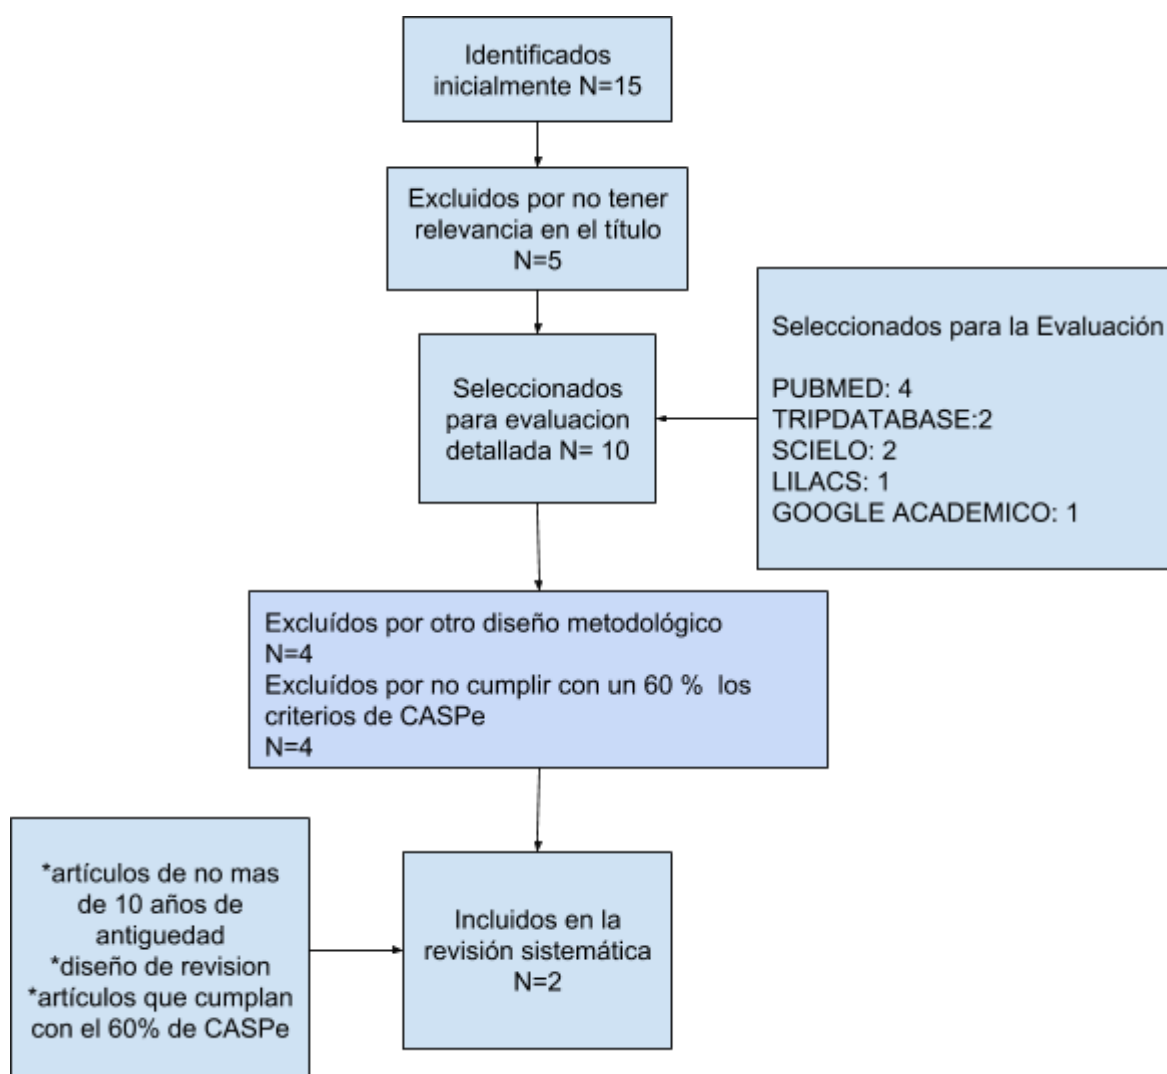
Identificados inicialmente N=15

Excluidos por no tener relevancia en el título N=5

Seleccionados para la Evaluación

PUBMED: 4
TRIPDATABASE:2
SCIELO: 2
LILACS: 1
GOOGLE ACADEMICO: 1

Seleccionados para evaluacion detallada N= 10

Excluídos por otro diseño metodológico
N=4
Excluídos por no cumplir con un 60 % los criterios de CASPe
N=4

*artículos de no mas de 10 años de antiguedad
*diseño de revision
*artículos que cumplan con el 60% de CASPe

Incluidos en la revisión sistemática
N=2